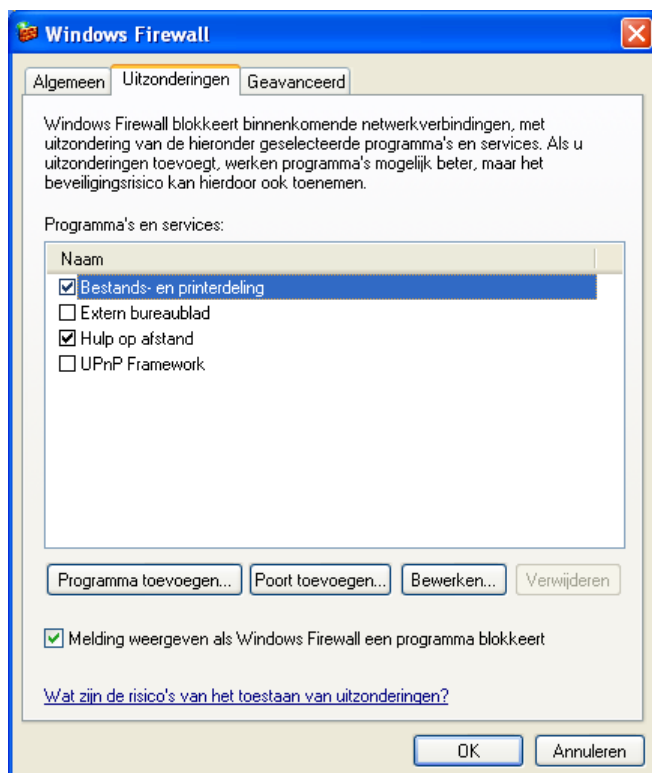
Windows Firewall

Algemeen | Uitzonderingen | Geavanceerd

Windows Firewall blokkeert binnenkomende netwerkverbindingen, met uitzondering van de hieronder geselecteerde programma's en services. Als u uitzonderingen toevoegt, werken programma's mogelijk beter, maar het beveiligingsrisico kan hierdoor ook toenemen.

Programma's en services:

Naam
☑ Bestands- en printerdeling
☐ Extern bureaublad
☑ Hulp op afstand
☐ UPnP Framework

Programma toevoegen... | Poort toevoegen... | Bewerken... | Verwijderen

☑ Melding weergeven als Windows Firewall een programma blokkeert

Wat zijn de risico's van het toestaan van uitzonderingen?

OK | Annuleren